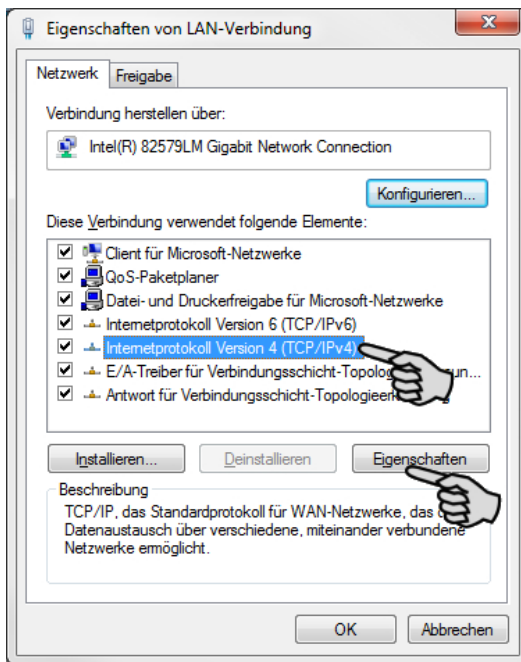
Eigenschaften von LAN-Verbindung

Netzwerk | Freigabe

Verbindung herstellen über:

Intel(R) 82579LM Gigabit Network Connection

Konfigurieren...

Diese Verbindung verwendet folgende Elemente:

Client für Microsoft-Netzwerke
QoS-Paketplaner
Datei- und Druckerfreigabe für Microsoft-Netzwerke
Internetprotokoll Version 6 (TCP/IPv6)
Internetprotokoll Version 4 (TCP/IPv4)
E/A-Treiber für Verbindungsschicht-Topolo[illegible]un...
Antwort für Verbindungsschicht-Topologieer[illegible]

Installieren... | Deinstallieren | Eigenschaften

Beschreibung
TCP/IP, das Standardprotokoll für WAN-Netzwerke, das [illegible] Datenaustausch über verschiedene, miteinander verbundene Netzwerke ermöglicht.

OK | Abbrechen